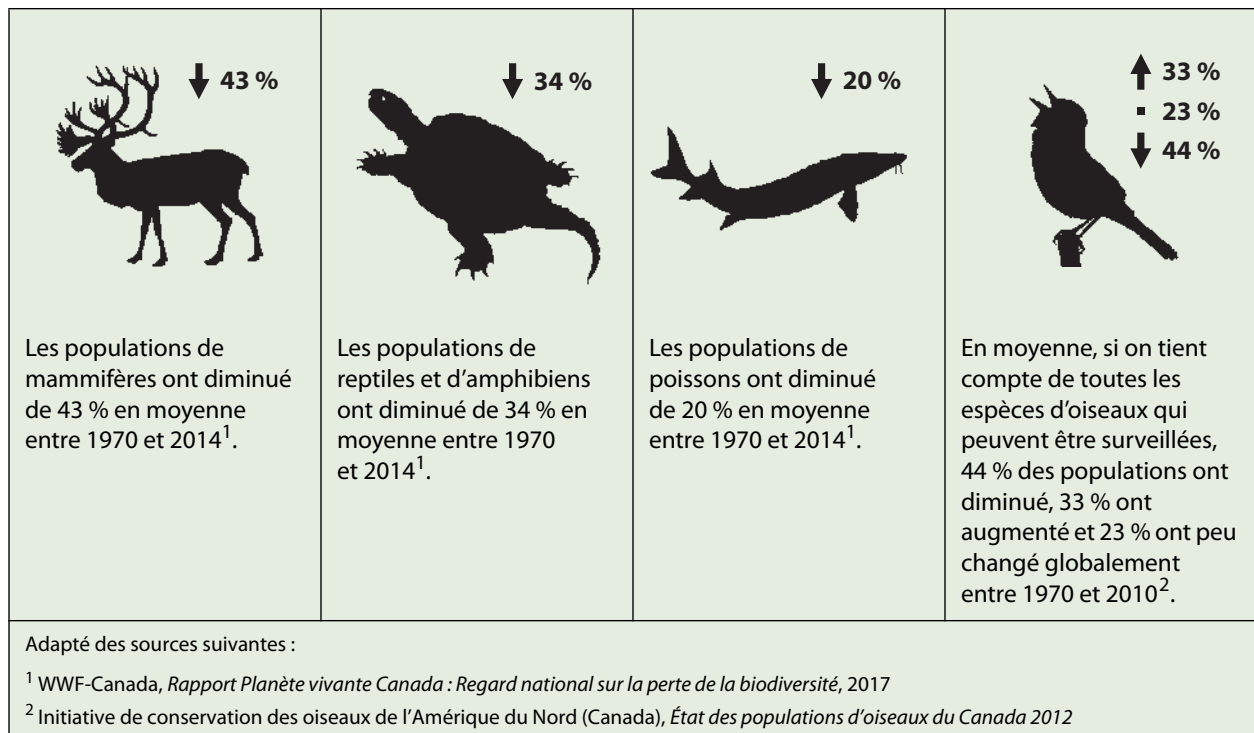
43 %

Les populations de mammifères ont diminué de 43 % en moyenne entre 1970 et 2014$^1$.

34 %

Les populations de reptiles et d'amphibiens ont diminué de 34 % en moyenne entre 1970 et 2014$^1$.

20 %

Les populations de poissons ont diminué de 20 % en moyenne entre 1970 et 2014$^1$.

33 %
23 %
44 %

En moyenne, si on tient compte de toutes les espèces d'oiseaux qui peuvent être surveillées, 44 % des populations ont diminué, 33 % ont augmenté et 23 % ont peu changé globalement entre 1970 et 2010$^2$.

Adapté des sources suivantes :

$^1$ WWF-Canada, *Rapport Planète vivante Canada : Regard national sur la perte de la biodiversité*, 2017

$^2$ Initiative de conservation des oiseaux de l'Amérique du Nord (Canada), *État des populations d'oiseaux du Canada 2012*